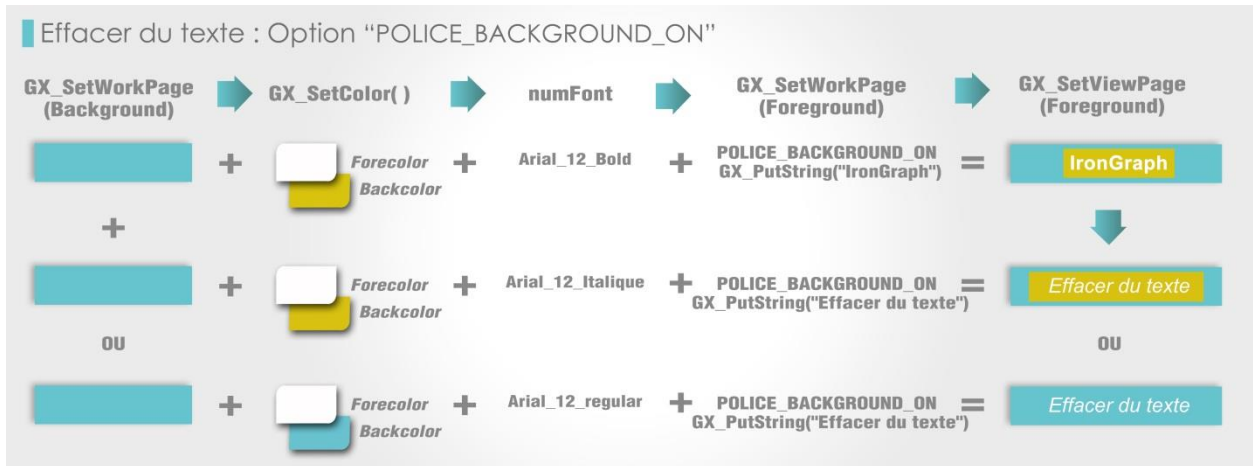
Effacer du texte : Option "POLICE_BACKGROUND_ON"

GX_SetWorkPage (Background)
GX_SetColor( )
numFont
GX_SetWorkPage (Foreground)
GX_SetViewPage (Foreground)

+ Forecolor Backcolor + Arial_12_Bold + POLICE_BACKGROUND_ON GX_PutString("IronGraph") = IronGraph

+

+ Forecolor Backcolor + Arial_12_Italique + POLICE_BACKGROUND_ON GX_PutString("Effacer du texte") = Effacer du texte

OU

OU

+ Forecolor Backcolor + Arial_12_regular + POLICE_BACKGROUND_ON GX_PutString("Effacer du texte") = Effacer du texte